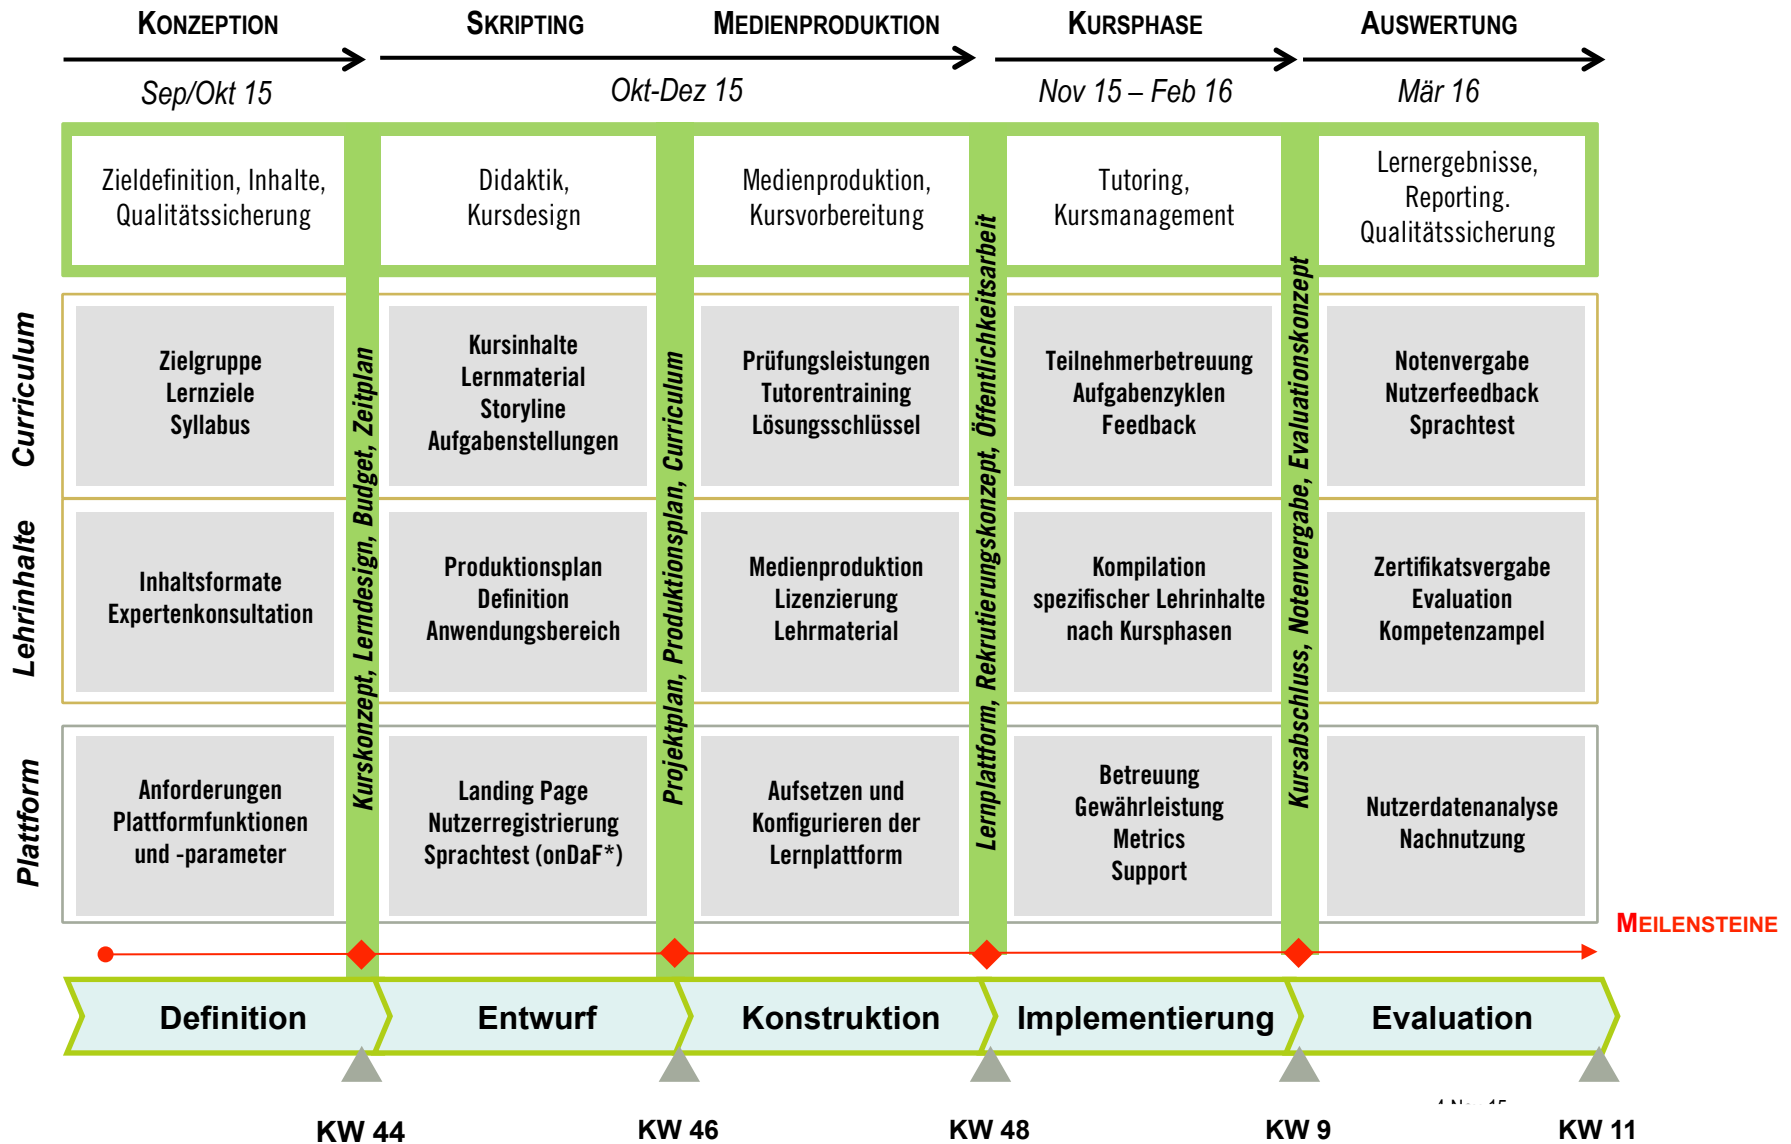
KONZEPTION
Sep/Okt 15

SKRIPTING

MEDIENPRODUKTION
Okt-Dez 15

KURSPHASE
Nov 15 – Feb 16

AUSWERTUNG
Mär 16

Zieldefinition, Inhalte, Qualitätssicherung

Didaktik, Kursdesign

Medienproduktion, Kursvorbereitung

Tutoring, Kursmanagement

Lernergebnisse, Reporting. Qualitätssicherung

Curriculum

Zielgruppe
Lernziele
Syllabus

Kursinhalte
Lernmaterial
Storyline
Aufgabenstellungen

Prüfungsleistungen
Tutorentraining
Lösungsschlüssel

Teilnehmerbetreuung
Aufgabenzyklen
Feedback

Notenvergabe
Nutzerfeedback
Sprachtest

Lehrinhalte

Inhaltsformate
Expertenkonsultation

Produktionsplan
Definition
Anwendungsbereich

Medienproduktion
Lizenzierung
Lehrmaterial

Kompilation
spezifischer Lehrinhalte
nach Kursphasen

Zertifikatsvergabe
Evaluation
Kompetenzampel

Plattform

Anforderungen
Plattformfunktionen
und -parameter

Landing Page
Nutzerregistrierung
Sprachtest (onDaF*)

Aufsetzen und
Konfigurieren der
Lernplattform

Betreuung
Gewährleistung
Metrics
Support

Nutzerdatenanalyse
Nachnutzung

Kurskonzept, Lerndesign, Budget, Zeitplan

Projektplan, Produktionsplan, Curriculum

Lernplattform, Rekrutierungskonzept, Öffentlichkeitsarbeit

Kursabschluss, Notenvergabe, Evaluationskonzept

MEILENSTEINE

Definition
Entwurf
Konstruktion
Implementierung
Evaluation

KW 44
KW 46
KW 48
KW 9
KW 11